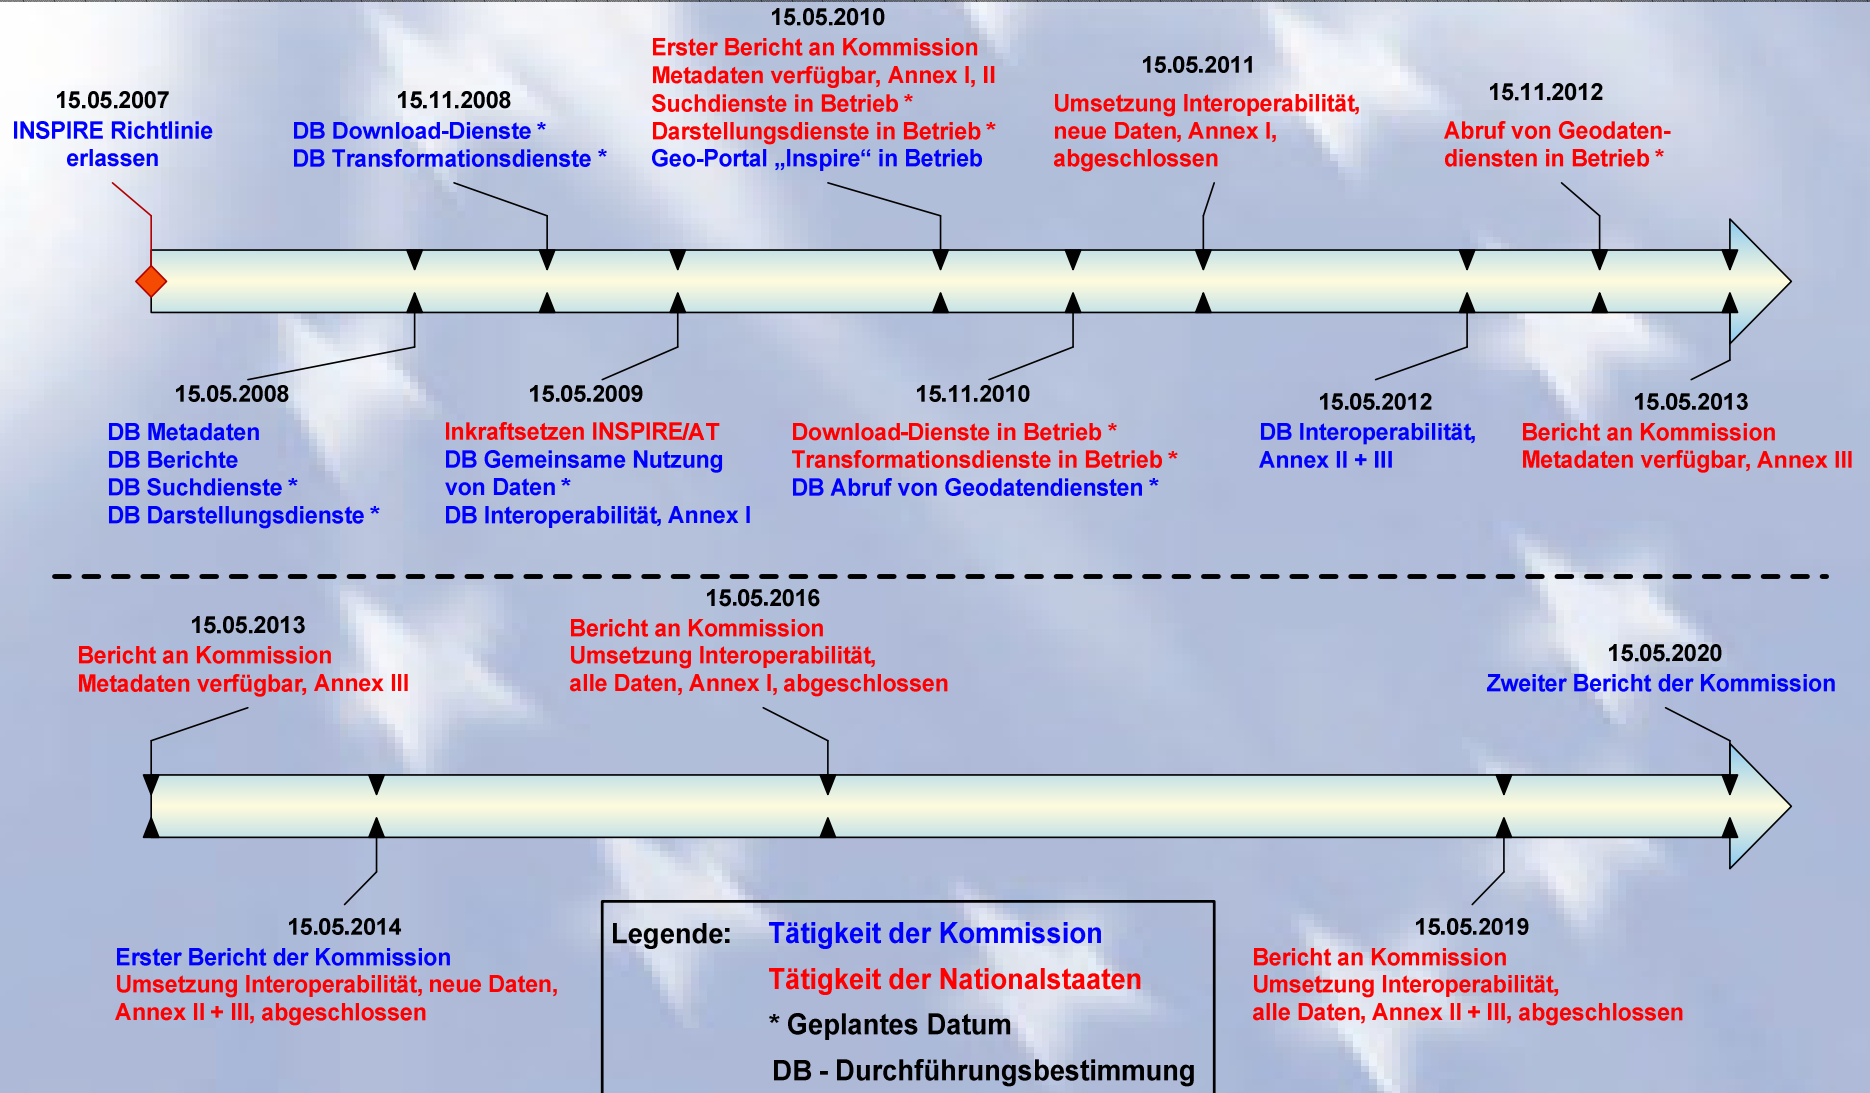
15.05.2007
INSPIRE Richtlinie erlassen

15.11.2008
DB Download-Dienste *
DB Transformationsdienste *

15.05.2010
Erster Bericht an Kommission
Metadaten verfügbar, Annex I, II
Suchdienste in Betrieb *
Darstellungsdienste in Betrieb *
Geo-Portal „Inspire“ in Betrieb

15.05.2011
Umsetzung Interoperabilität, neue Daten, Annex I, abgeschlossen

15.11.2012
Abruf von Geodatendiensten in Betrieb *

15.05.2008
DB Metadaten
DB Berichte
DB Suchdienste *
DB Darstellungsdienste *

15.05.2009
Inkraftsetzen INSPIRE/AT
DB Gemeinsame Nutzung von Daten *
DB Interoperabilität, Annex I

15.11.2010
Download-Dienste in Betrieb *
Transformationsdienste in Betrieb *
DB Abruf von Geodatendiensten *

15.05.2012
DB Interoperabilität, Annex II + III

15.05.2013
Bericht an Kommission
Metadaten verfügbar, Annex III

15.05.2013
Bericht an Kommission
Metadaten verfügbar, Annex III

15.05.2016
Bericht an Kommission
Umsetzung Interoperabilität, alle Daten, Annex I, abgeschlossen

15.05.2020
Zweiter Bericht der Kommission

15.05.2014
Erster Bericht der Kommission
Umsetzung Interoperabilität, neue Daten, Annex II + III, abgeschlossen

Legende: Tätigkeit der Kommission
Tätigkeit der Nationalstaaten
* Geplantes Datum
DB - Durchführungsbestimmung

15.05.2019
Bericht an Kommission
Umsetzung Interoperabilität, alle Daten, Annex II + III, abgeschlossen